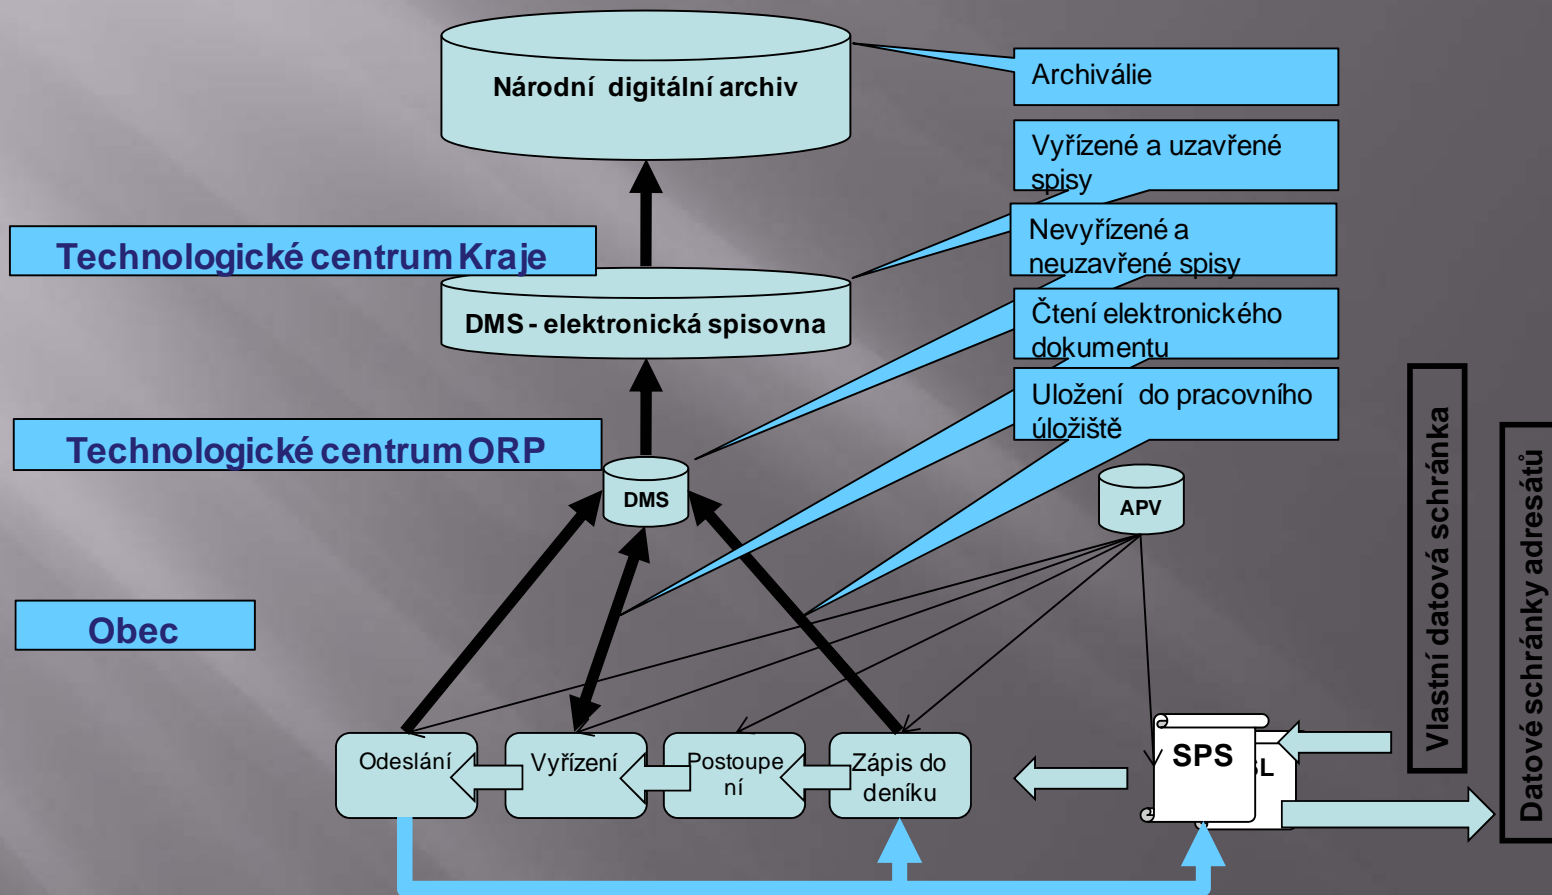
Národní digitální archiv

Archiválie

Vyřízené a uzavřené spisy

Technologické centrum Kraje

Nevyřízené a neuzavřené spisy

DMS - elektronická spisovna

Čtení elektronického dokumentu

Uložení do pracovního úložiště

Technologické centrum ORP

DMS

APV

Vlastní datová schránka

Datové schránky adresátů

Obec

Odeslání

Vyřízení

Postoupení

Zápis do deníku

SPS

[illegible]L